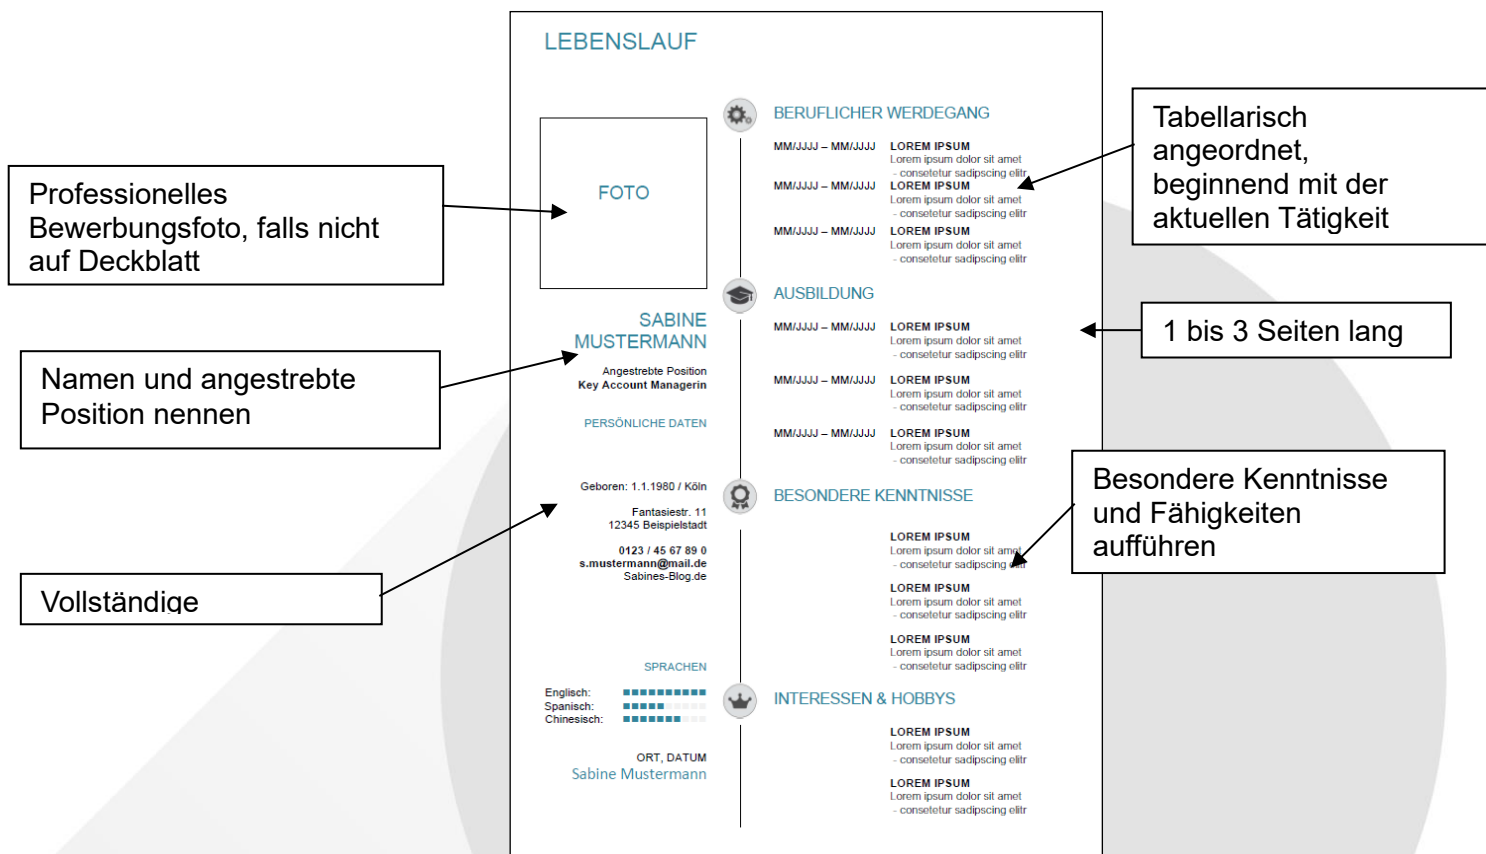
LEBENSLAUF

FOTO

SABINE MUSTERMANN

Angestrebte Position
Key Account Managerin

PERSÖNLICHE DATEN

Geboren: 1.1.1980 / Köln

Fantasiestr. 11
12345 Beispielstadt

0123 / 45 67 89 0
s.mustermann@mail.de
Sabines-Blog.de

SPRACHEN

Englisch:
Spanisch:
Chinesisch:

ORT, DATUM
Sabine Mustermann

BERUFLICHER WERDEGANG

MM/JJJJ – MM/JJJJ LOREM IPSUM
Lorem ipsum dolor sit amet
- consetetur sadipscing elitr

MM/JJJJ – MM/JJJJ LOREM IPSUM
Lorem ipsum dolor sit amet
- consetetur sadipscing elitr

MM/JJJJ – MM/JJJJ LOREM IPSUM
Lorem ipsum dolor sit amet
- consetetur sadipscing elitr

AUSBILDUNG

MM/JJJJ – MM/JJJJ LOREM IPSUM
Lorem ipsum dolor sit amet
- consetetur sadipscing elitr

MM/JJJJ – MM/JJJJ LOREM IPSUM
Lorem ipsum dolor sit amet
- consetetur sadipscing elitr

MM/JJJJ – MM/JJJJ LOREM IPSUM
Lorem ipsum dolor sit amet
- consetetur sadipscing elitr

BESONDERE KENNTNISSE

LOREM IPSUM
Lorem ipsum dolor sit amet
- consetetur sadipscing elitr

LOREM IPSUM
Lorem ipsum dolor sit amet
- consetetur sadipscing elitr

LOREM IPSUM
Lorem ipsum dolor sit amet
- consetetur sadipscing elitr

INTERESSEN & HOBBYS

LOREM IPSUM
Lorem ipsum dolor sit amet
- consetetur sadipscing elitr

LOREM IPSUM
Lorem ipsum dolor sit amet
- consetetur sadipscing elitr

Professionelles Bewerbungsfoto, falls nicht auf Deckblatt

Namen und angestrebte Position nennen

Vollständige

Tabellarisch angeordnet, beginnend mit der aktuellen Tätigkeit

1 bis 3 Seiten lang

Besondere Kenntnisse und Fähigkeiten aufführen